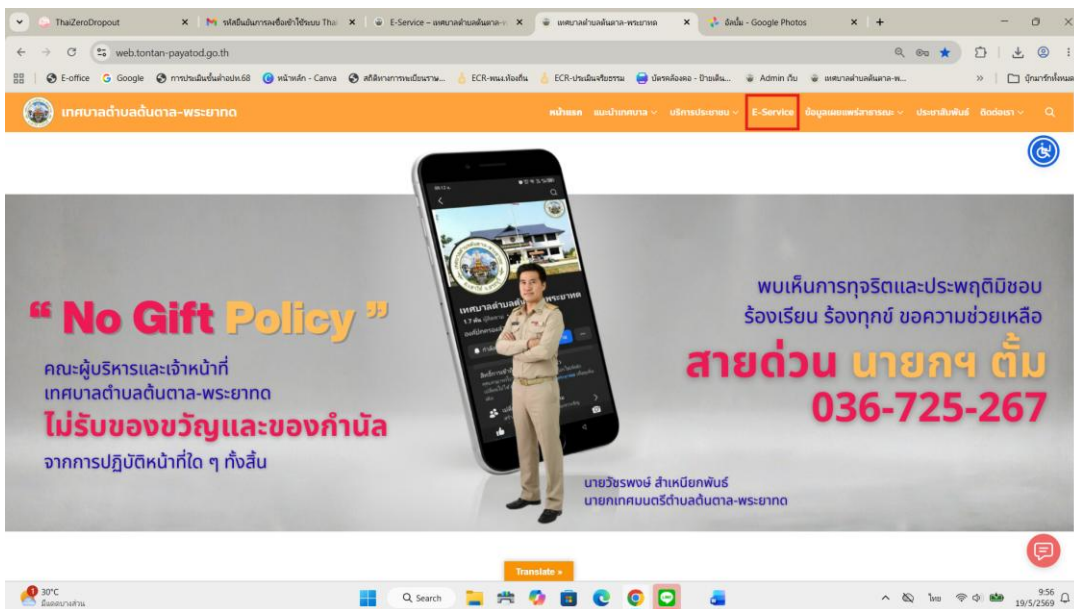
ThaiZeroDropout
รหัสยืนยันการลงชื่อเข้าใช้ระบบ Thai
E-Service – เทศบาลตำบลต้นตาล-พ
เทศบาลตำบลต้นตาล-พระยาทด
อัลบั้ม - Google Photos

web.tontan-payatod.go.th

E-office Google การประเมินขั้นต่ำอปท.68 หน้าหลัก - Canva สถิติทางการทะเบียนราษ... ECR-พนง.ท้องถิ่น ECR-ประเมินจริยธรรม บัตรส่องคล - ป้ายเดิน... Admin กีบ เทศบาลตำบลต้นตาล-พ... บุ๊กมาร์กทั้งหมด

เทศบาลตำบลต้นตาล-พระยาทด
หน้าแรก แนะนำเทศบาล บริการประชาชน E-Service ข้อมูลเผยแพร่สาธารณะ ประชาสัมพันธ์ ติดต่อเรา

" No Gift Policy "
คณะผู้บริหารและเจ้าหน้าที่
เทศบาลตำบลต้นตาล-พระยาทด
ไม่รับของขวัญและของกำนัล
จากการปฏิบัติหน้าที่ใด ๆ ทั้งสิ้น

เทศบาลตำบลต้นตาล-พระยาทด

พบเห็นการทุจริตและประพฤติมิชอบ
ร้องเรียน ร้องทุกข์ ขอความช่วยเหลือ
สายด่วน นายกฯ ตั้ม
036-725-267

นายวัชรพงษ์ ลำเหนียกพันธ์
นายกเทศมนตรีตำบลต้นตาล-พระยาทด

Translate »

30°C
มีลมแรงบางส่วน
Search
ไทย
9:56
19/5/2569